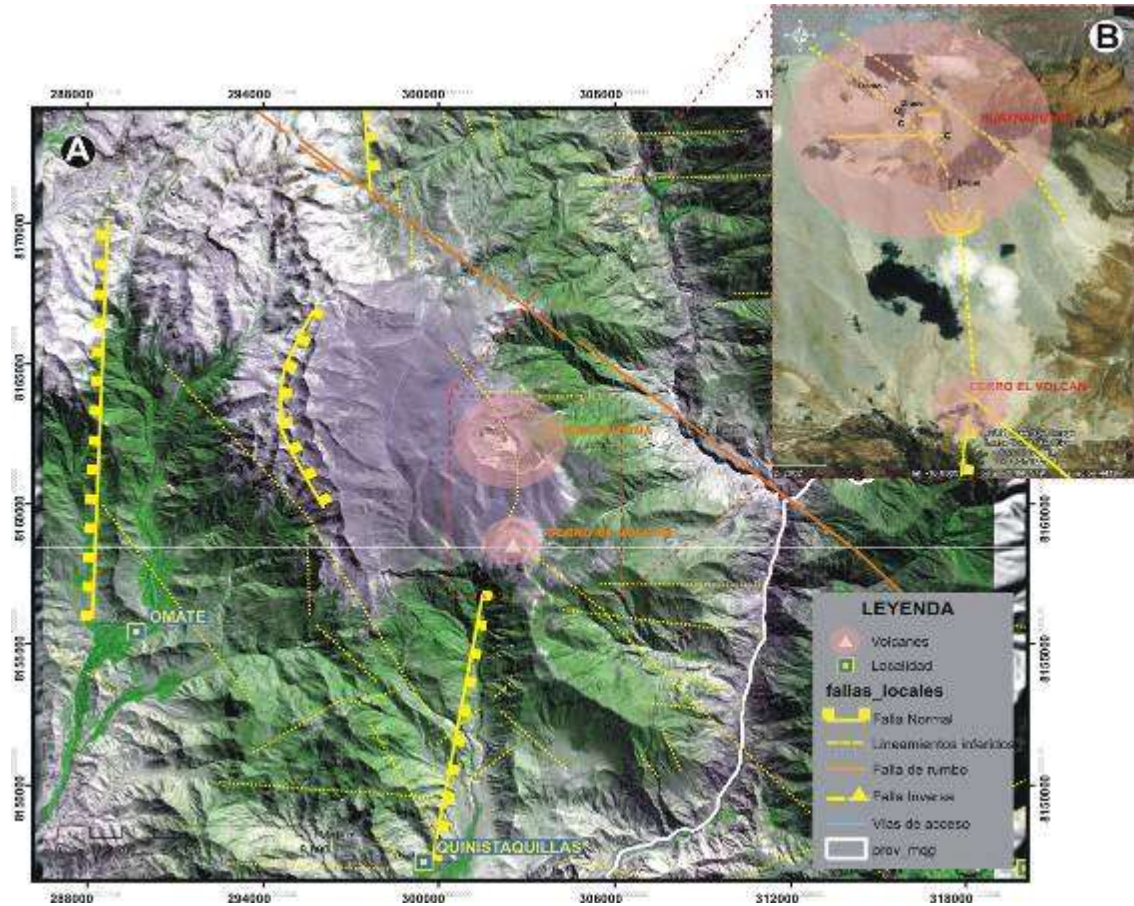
288000
294000
300000
306000
312000
318000

A

B

8170000
8165000
8160000
8155000
8150000

8160000
8155000
8150000

HUAYNAPUTINA

CERRO EL VOLCAN

HUAYNAPUTINA

CERRO EL VOLCAN

OMATE

QUINISTAQUILLAS

LEYENDA
Volcanes
Localidad
fallas_locales
Falla Normal
Lineamientos inferidos
Falla de rumbo
Falla Inversa
Vías de acceso
prov_map

288000
294000
300000
306000
312000
318000